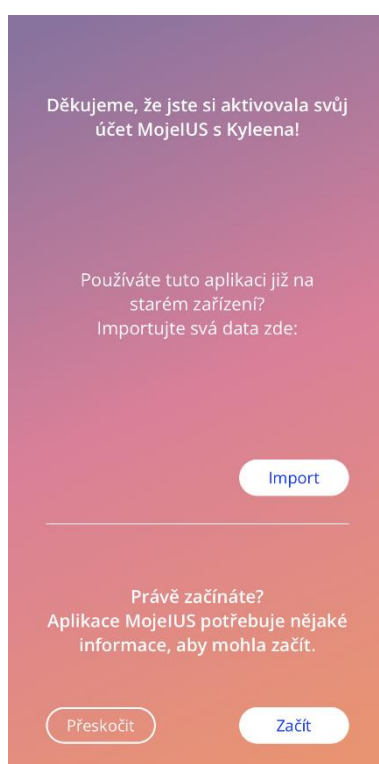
Děkujeme, že jste si aktivovala svůj účet MojeIUS s Kyleena!

Používáte tuto aplikaci již na starém zařízení?
Importujte svá data zde:

Import

Právě začínáte?
Aplikace MojeIUS potřebuje nějaké informace, aby mohla začít.

Přeskočit

Začít